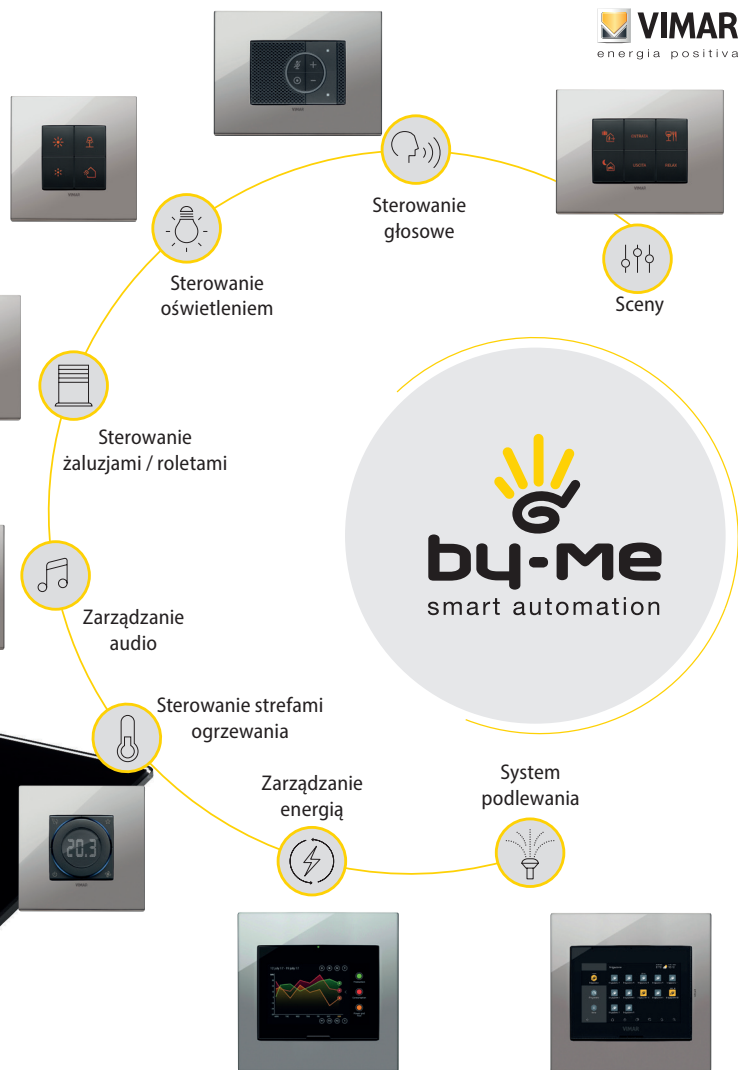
VIMAR
energia positiva

Sterowanie głosowe

Sceny

Sterowanie oświetleniem

Sterowanie żaluzjami / roletami

by-me
smart automation

Zarządzanie audio

Sterowanie strefami ogrzewania

Zarządzanie energią

System podlewania

20.3